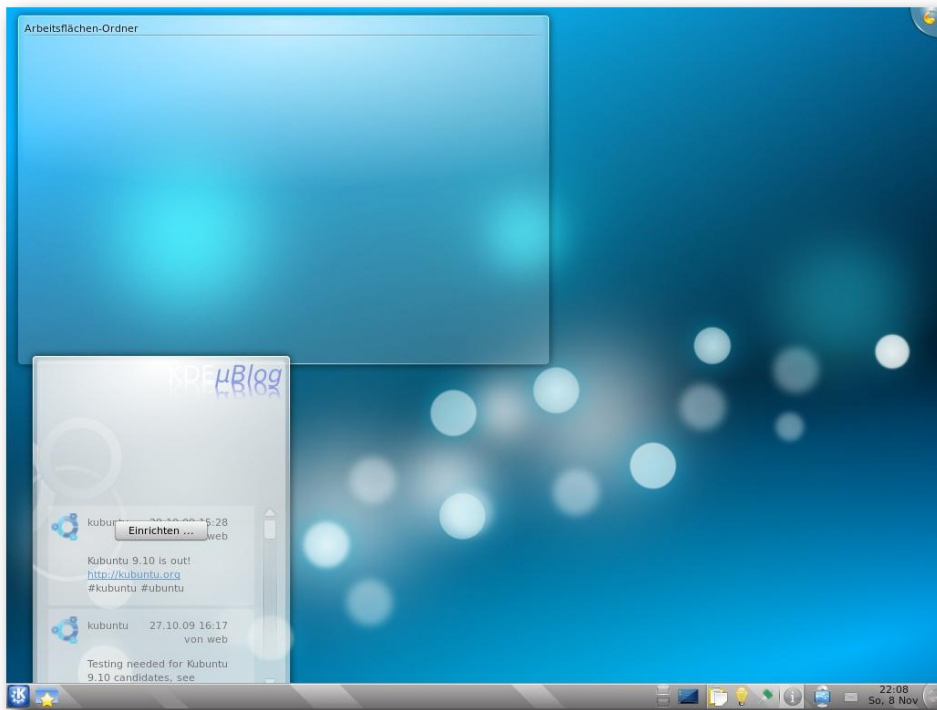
Arbeitsflächen-Ordner

KDE μBlog

kubun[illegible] 28.10.09 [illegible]5:28
Einrichten ...
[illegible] web

Kubuntu 9.10 is out!
http://kubuntu.org
#kubuntu #ubuntu

kubuntu 27.10.09 16:17
von web

Testing needed for Kubuntu 9.10 candidates, see

22:08
So, 8 Nov